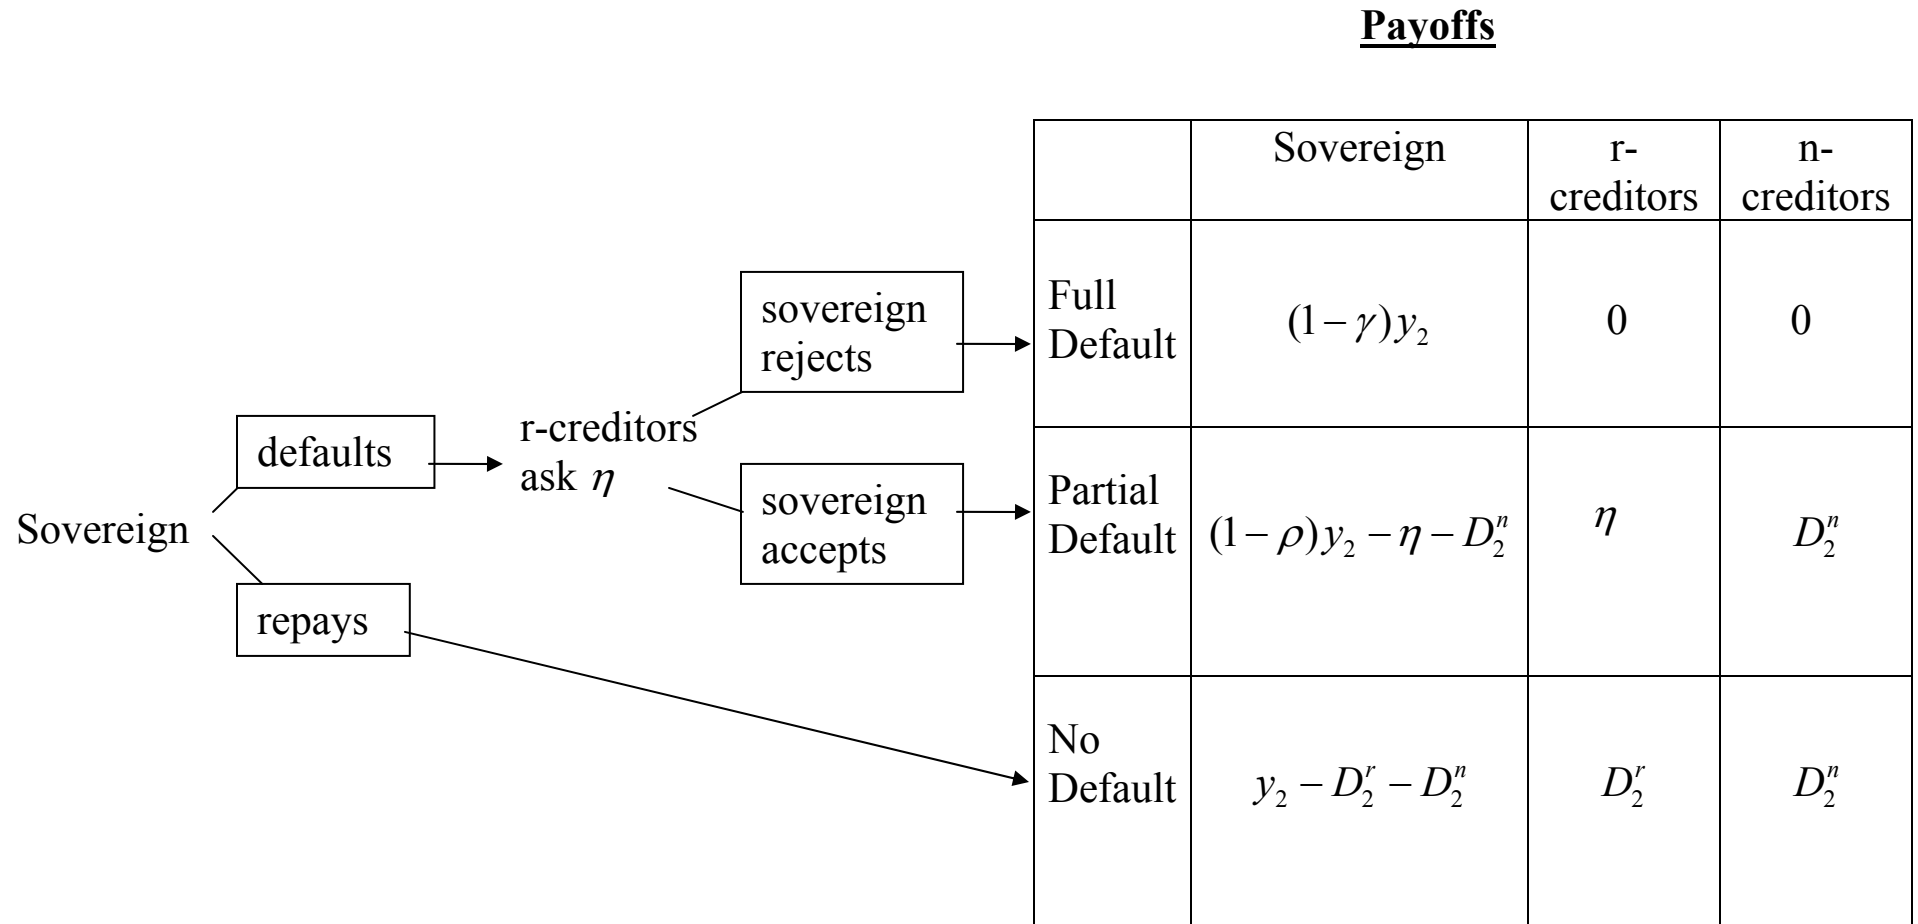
**Payoffs**

Sovereign

defaults

repays

r-creditors ask $\eta$

sovereign rejects

sovereign accepts

| | Sovereign | r-creditors | n-creditors |
|---|---|---|---|
| Full Default | $(1-\gamma)y_2$ | 0 | 0 |
| Partial Default | $(1-\rho)y_2-\eta-D_2^n$ | $\eta$ | $D_2^n$ |
| No Default | $y_2-D_2^r-D_2^n$ | $D_2^r$ | $D_2^n$ |